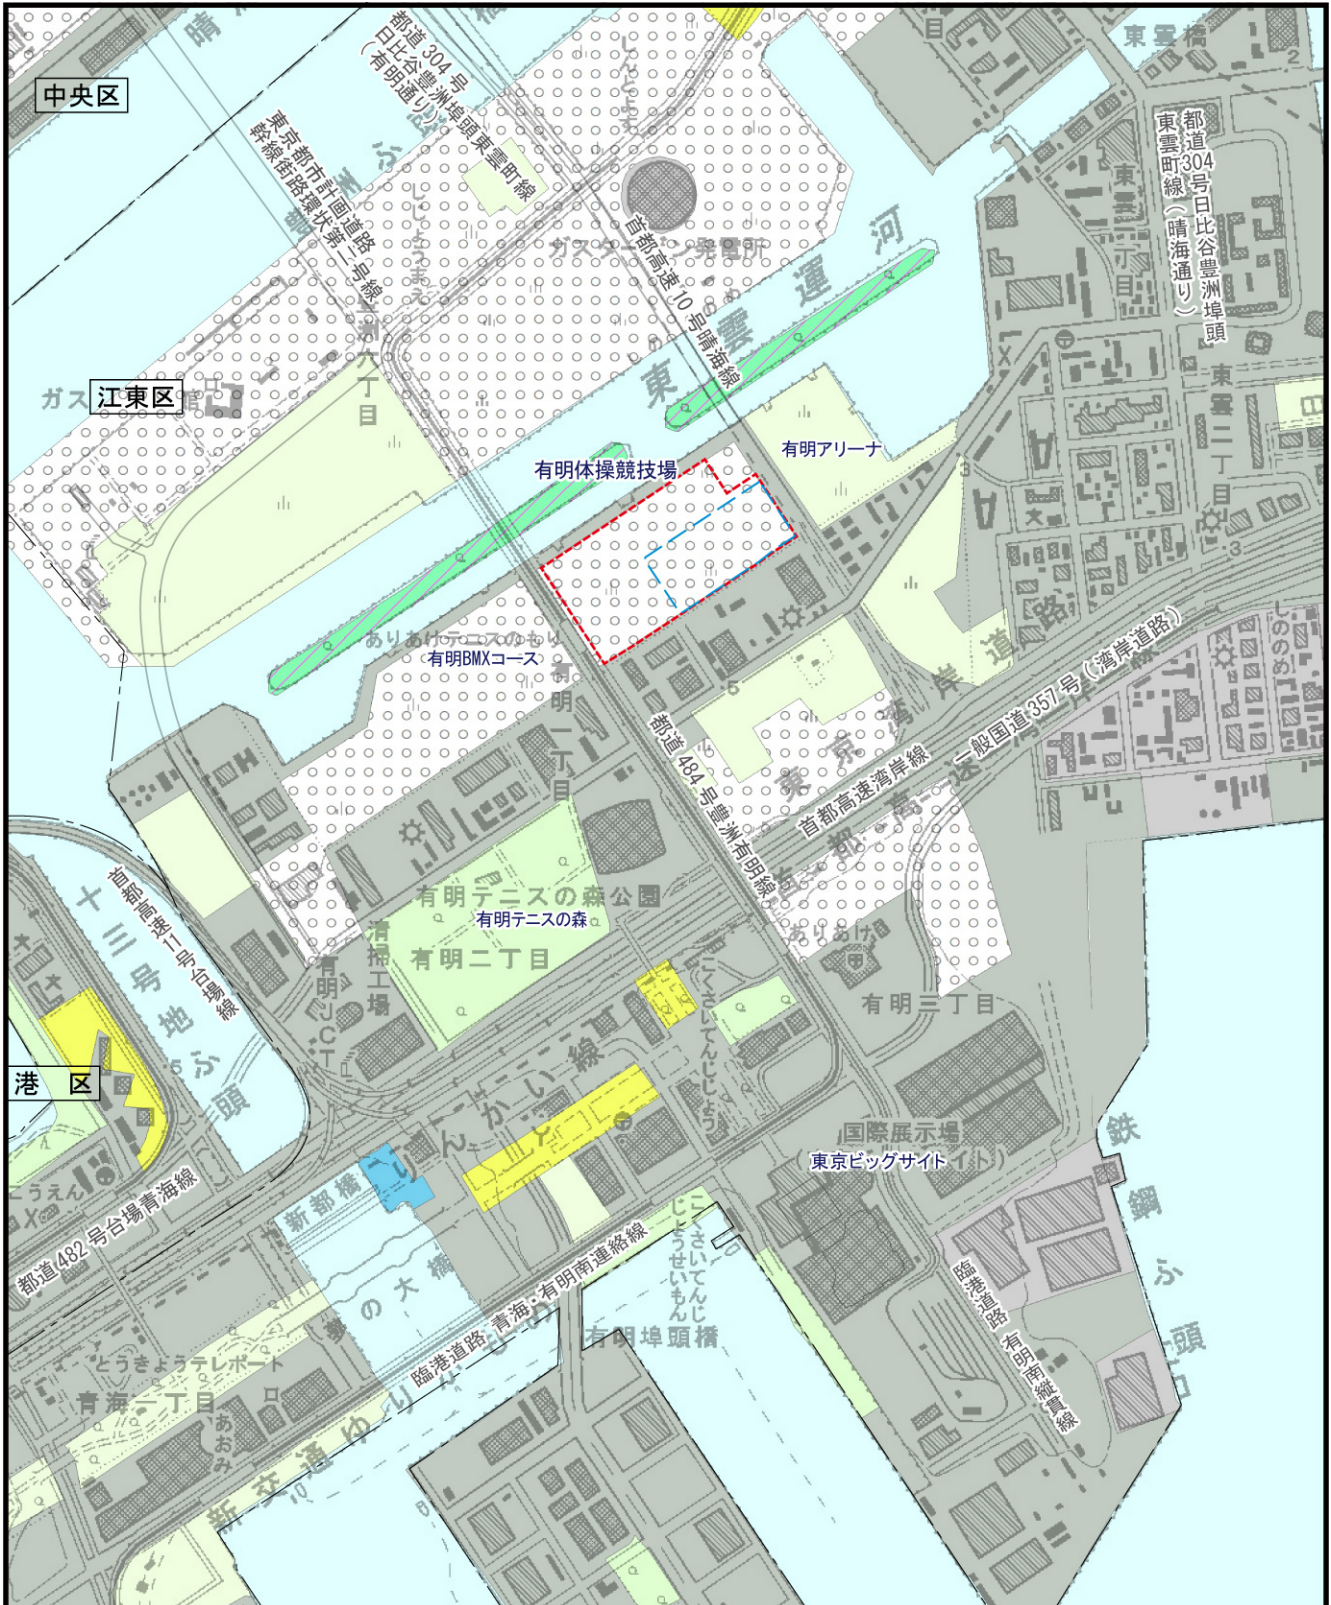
中央区

江東区

港　区

都道304号埠頭東雲町線（有明通り）

東京都市計画道路幹線街路環状第二号線

都道304号日比谷豊洲埠頭東雲町線（晴海通り）

首都高速10号晴海線

東雲運河

東雲橋

東雲一丁目

東雲二丁目

有明六丁目

有明アリーナ

有明体操競技場

ありあけテニスのもり

有明BMXコース

有明一丁目

都道484号豊洲有明線

首都高速湾岸線

一般国道357号（湾岸道路）

首都高速11号台場線

十三号地ふ頭

有明テニスの森公園

有明テニスの森

清掃工場

有明二丁目

有明JCT

ありあけ

有明三丁目

りんかい線

こくさいてんじじょう

国際展示場

東京ビッグサイト

鉄鋼ふ頭

都道482号台場青海線

新都橋

夢の大橋

臨港道路 青海・有明南連絡線

こくさいてんじじょうせいもん

有明埠頭橋

臨港道路 有明南縦貫線

とうきょうテレポート

青海一丁目

あおみ

新交通ゆりかもめ

しののめ

ガス

晴海